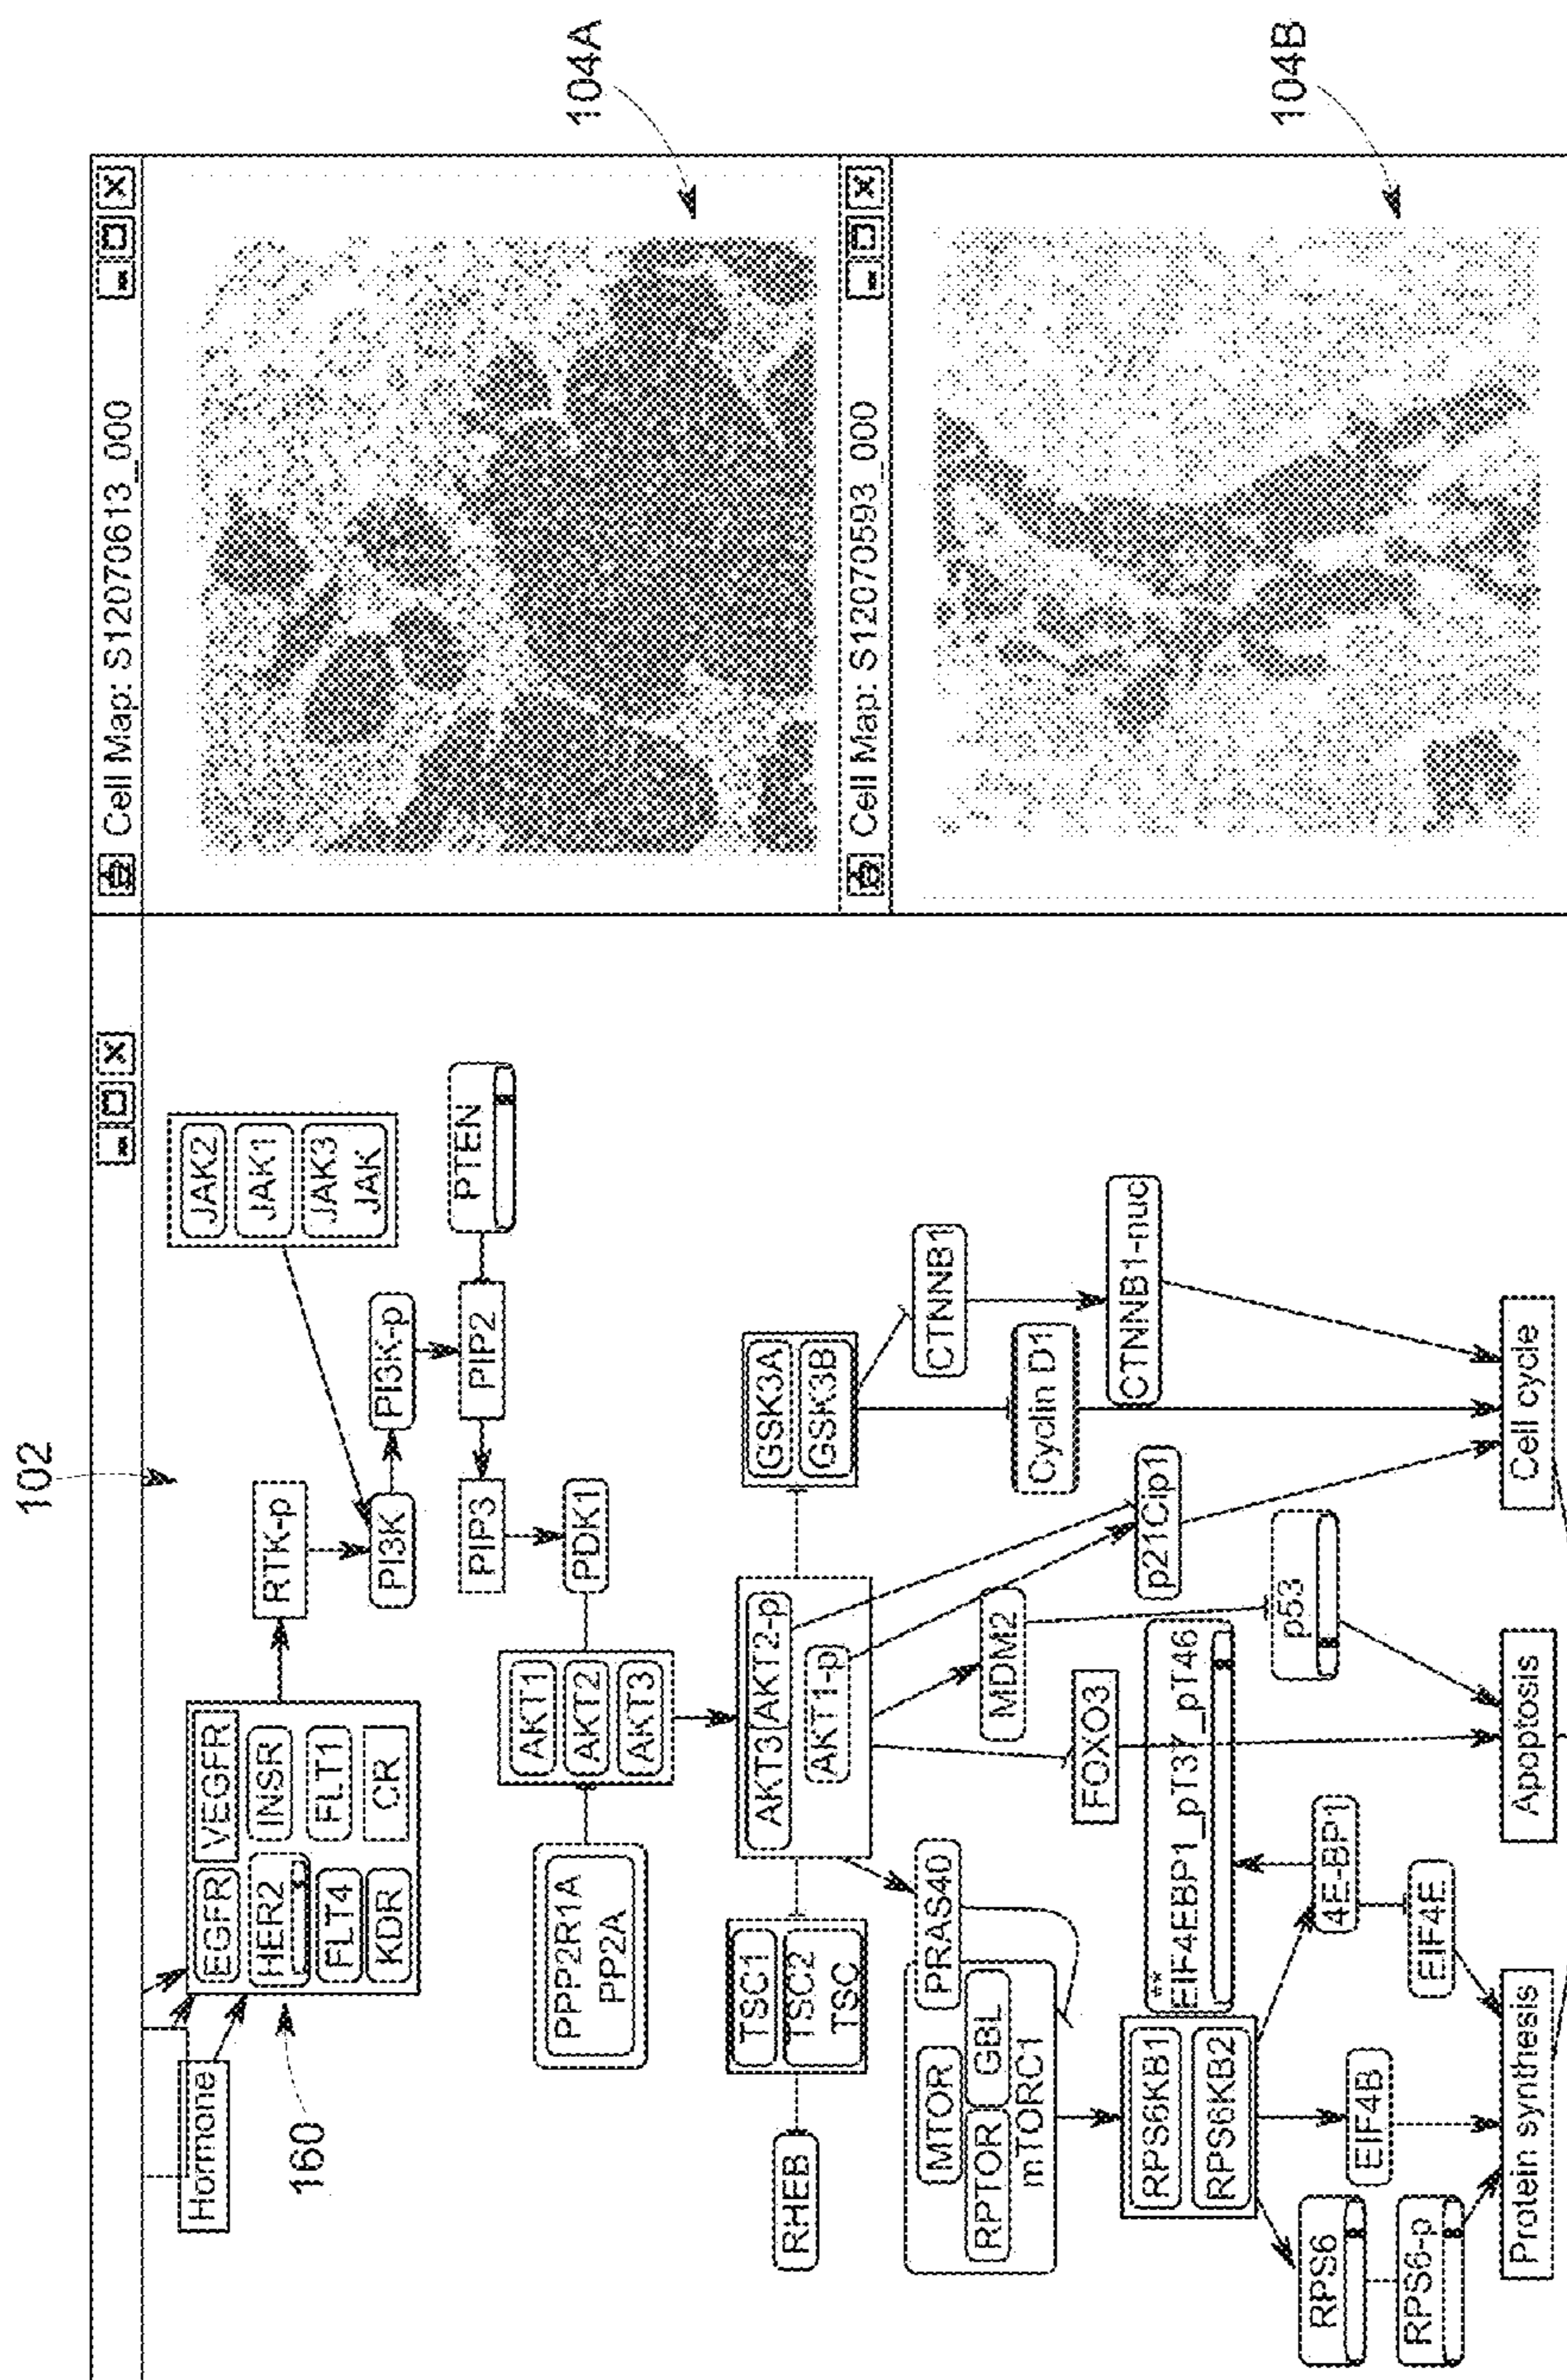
102

104A

104B

Cell Map: S12070613_000

Cell Map: S12070593_000

Hormone

160

EGFR
VEGFR
HER2
INSR
FLT4
FLT1
KDR
CR

RTK-p

PI3K

PI3K-p

JAK2
JAK1
JAK3
JAK

PTEN

PIP2

PIP3

PDK1

AKT1
AKT2
AKT3

PPP2R1A
PP2A

AKT3
AKT2-p
AKT1-p

GSK3A
GSK3B

CTNNB1

CTNNB1-nuc

Cyclin D1

p21Cip1

MDM2

p53

FOXO3

TSC1
TSC2
TSC

RHEB

PRAS40

MTOR
RPTOR
GBL
mTORC1

EIF4EBP1_pT37_pT46

4E-BP1

EIF4E

RPS6KB1
RPS6KB2

EIF4B

RPS6

RPS6-p

Cell cycle

Apoptosis

Protein synthesis